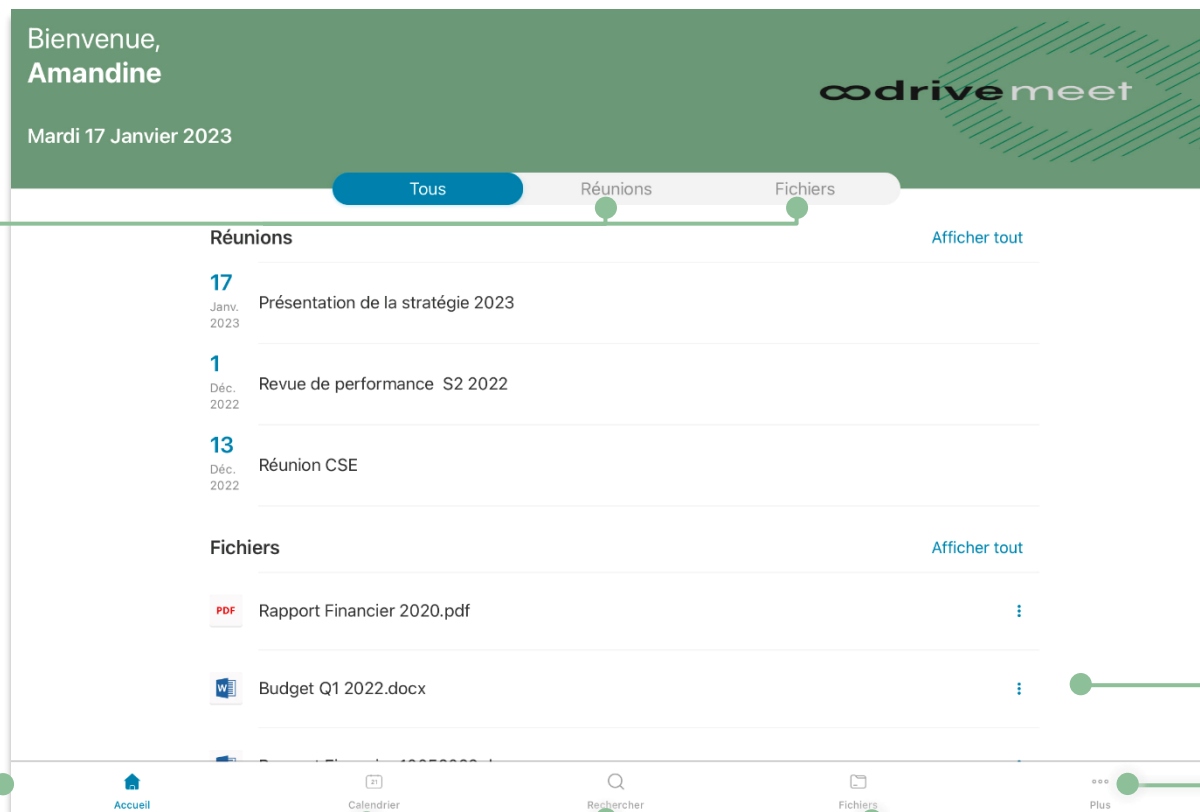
Bienvenue,
**Amandine**

Mardi 17 Janvier 2023

oodrive meet

Tous | Réunions | Fichiers

**Réunions** Afficher tout

17 Janv. 2023 Présentation de la stratégie 2023

1 Déc. 2022 Revue de performance S2 2022

13 Déc. 2022 Réunion CSE

**Fichiers** Afficher tout

PDF Rapport Financier 2020.pdf

Budget Q1 2022.docx

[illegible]

Accueil
21 Calendrier
Rechercher
Fichiers
Plus